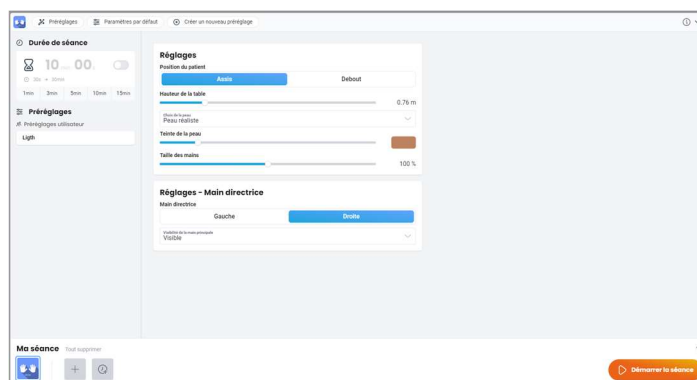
Préréglages
Paramètres par défaut
Créer un nouveau préréglage

Durée de séance
10 min 00 s
30s → 30min
1min 3mn 5mn 10mn 15mn

Préréglages
Préréglages utilisateur
Ligth

Réglages
Position du patient
Assis
Debout
Hauteur de la table
0.76 m
Choix de la peau
Peau réaliste
Teinte de la peau
Taille des mains
100 %

Réglages - Main directrice
Main directrice
Gauche
Droite
Visibilité de la main principale
Visible

Ma séance Tout supprimer
+
Démarrer la séance